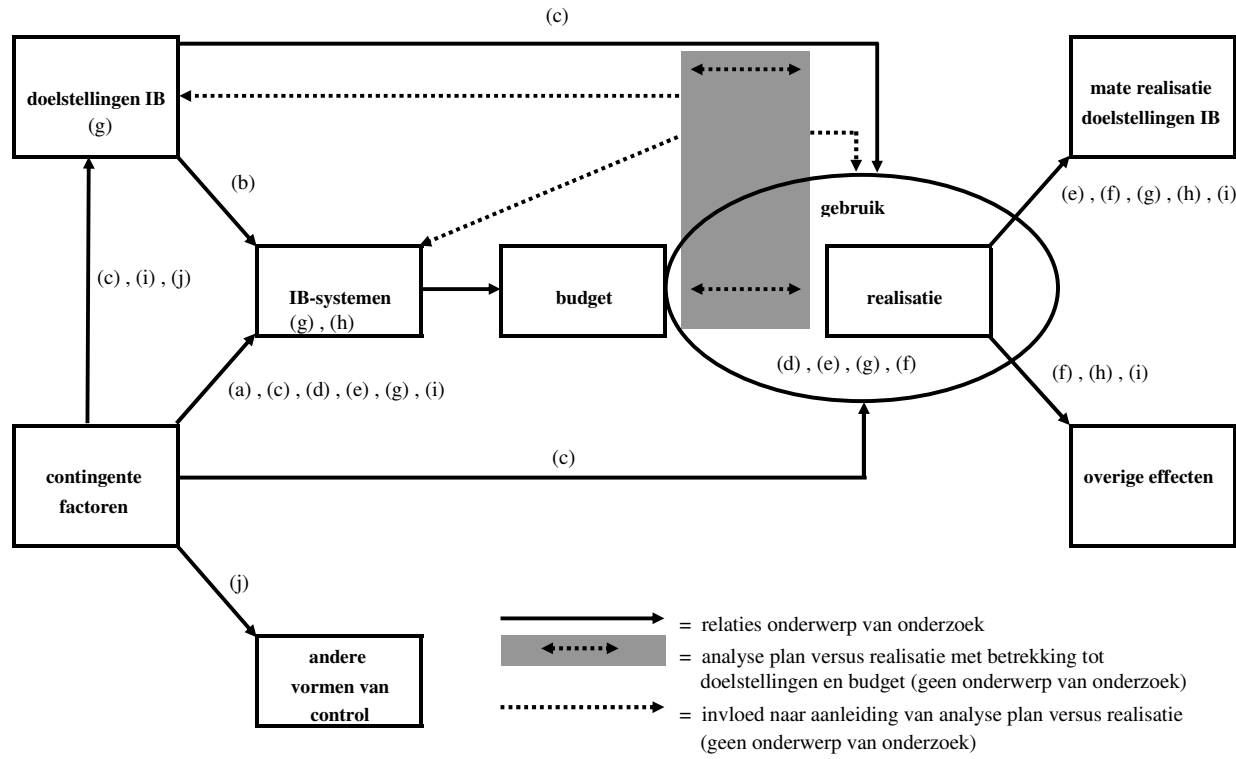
(c)

doelstellingen IB
(g)

mate realisatie doelstellingen IB

(b)

gebruik

(e) , (f) , (g) , (h) , (i)

(c) , (i) , (j)

IB-systemen
(g) , (h)

budget

realisatie

(d) , (e) , (g) , (f)

(a) , (c) , (d) , (e) , (g) , (i)

(f) , (h) , (i)

contingente factoren

(c)

overige effecten

(j)

andere vormen van control

= relaties onderwerp van onderzoek

= analyse plan versus realisatie met betrekking tot doelstellingen en budget (geen onderwerp van onderzoek)

= invloed naar aanleiding van analyse plan versus realisatie (geen onderwerp van onderzoek)